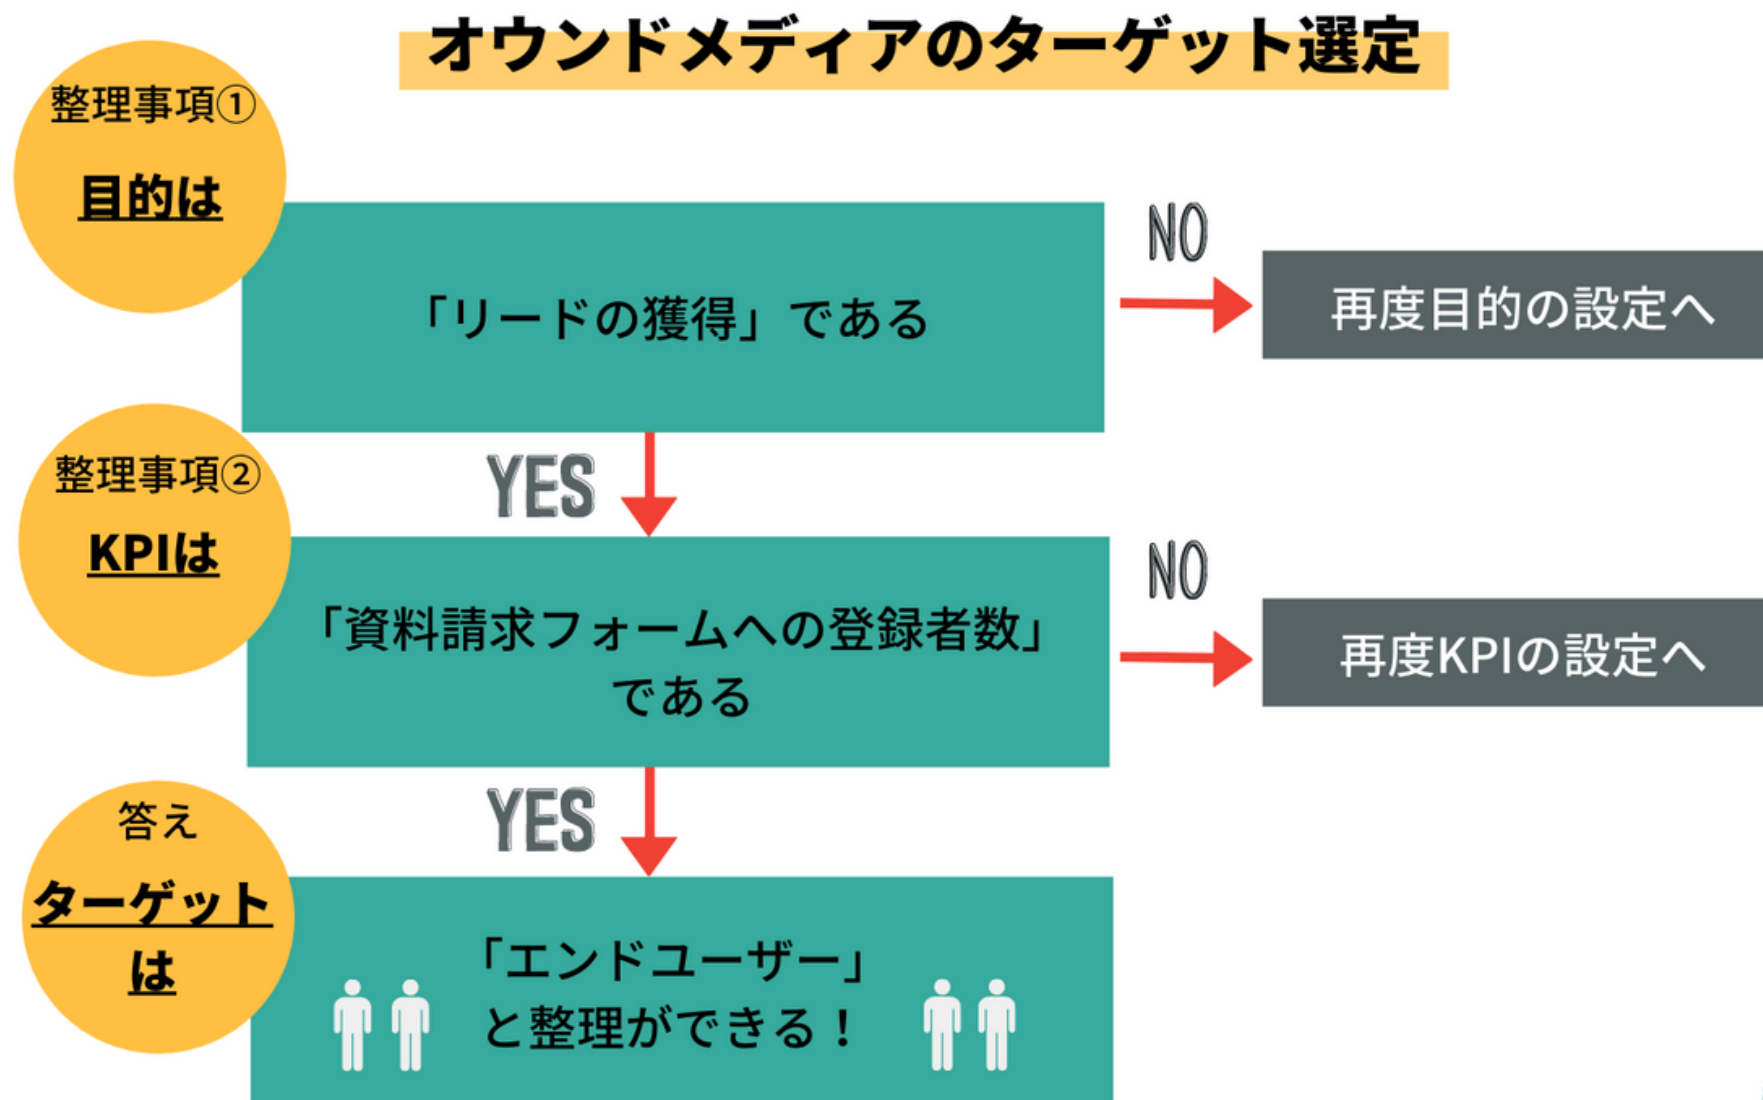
オウンドメディアのターゲット選定

整理事項①
目的は

「リードの獲得」である

NO

再度目的の設定へ

YES

整理事項②
KPIは

「資料請求フォームへの登録者数」である

NO

再度KPIの設定へ

YES

答え
ターゲットは

「エンドユーザー」と整理ができる！